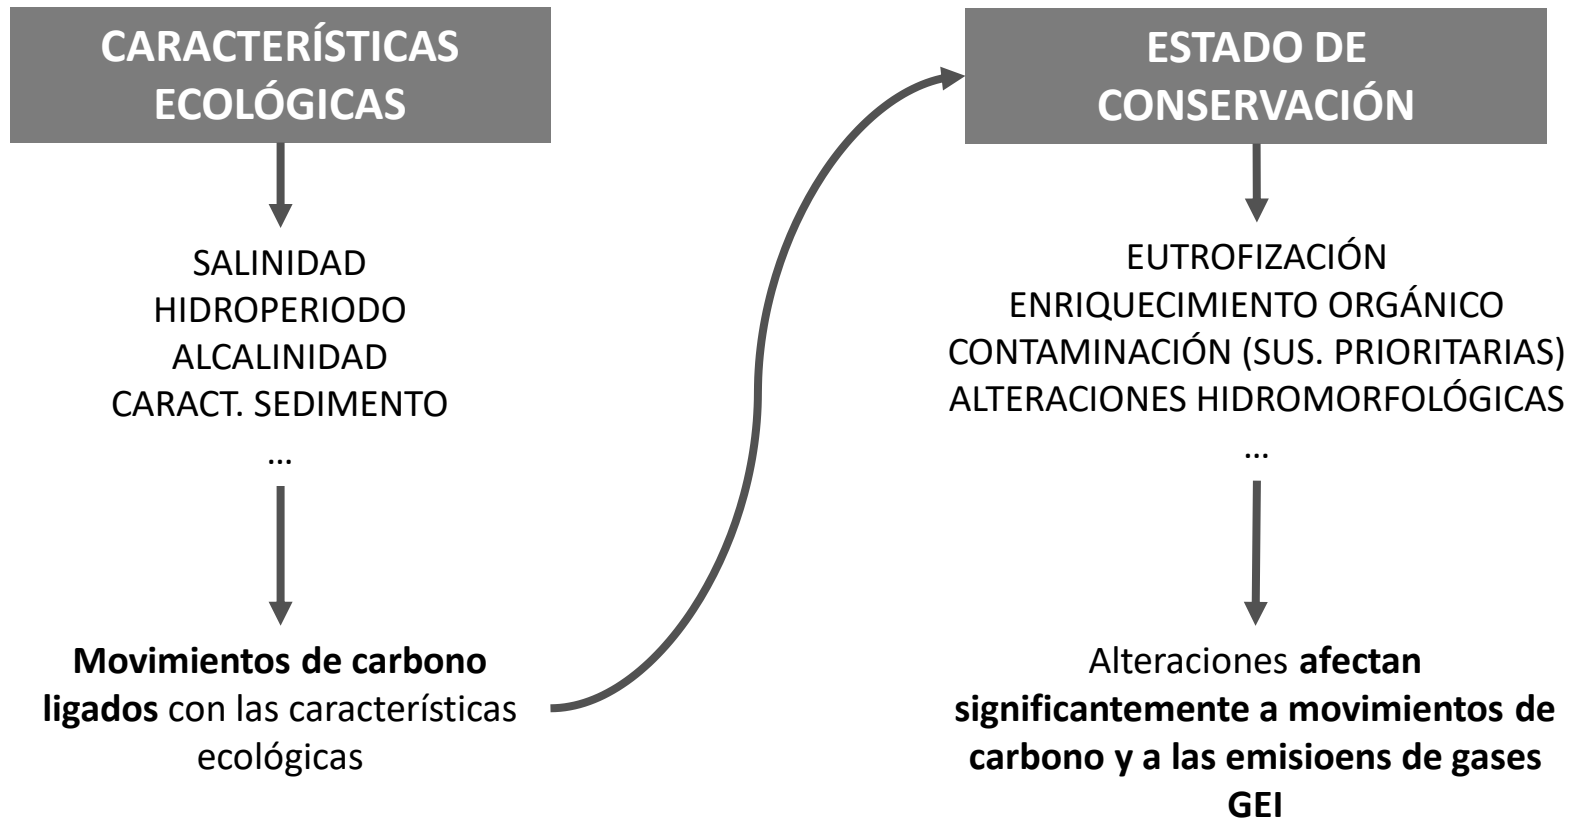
CARACTERÍSTICAS ECOLÓGICAS

SALINIDAD
HIDROPERIODO
ALCALINIDAD
CARACT. SEDIMENTO
…

**Movimientos de carbono ligados** con las características ecológicas

ESTADO DE CONSERVACIÓN

EUTROFIZACIÓN
ENRIQUECIMIENTO ORGÁNICO
CONTAMINACIÓN (SUS. PRIORITARIAS)
ALTERACIONES HIDROMORFOLÓGICAS
…

Alteraciones **afectan significantemente a movimientos de carbono y a las emisioens de gases GEI**